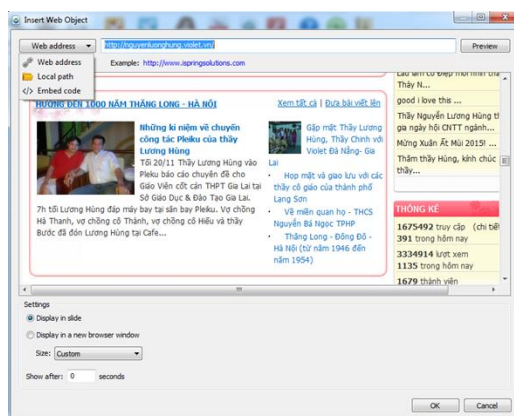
Insert Web Object

Web address ▾ http://nguyenluonghung.violet.vn/ Preview

Web address
Local path
Embed code

Example: http://www.ispringsolutions.com

HƯỚNG ĐẾN 1000 NĂM THĂNG LONG - HÀ NỘI Xem tất cả | Đưa bài viết lên

Những kỉ niệm về chuyến công tác Pleku của thầy Lương Hùng

Tối 20/11 Thầy Lương Hùng vào Pleku báo cáo chuyên đề cho Giáo Viên cốt cán THPT Gia Lai tại Sở Giáo Dục & Đào Tạo Gia Lai. 19h30 tối Lương Hùng đáp máy bay tại sân bay Pleku. Vợ chồng Hà Thanh, vợ chồng cô Thành, vợ chồng cô Hiếu và thầy Bước đã đón Lương Hùng tại Cafe...

Gặp mặt Thầy Lương Hùng, Thầy Chinh với Violet Đà Nẵng- Gia Lai

Họp mặt và giao lưu với các thầy cô giáo của thành phố Lạng Sơn

Về miền quan họ - THCS Nguyễn Bá Ngọc TPHP

Thăng Long - Đông Đô - Hà Nội (từ năm 1946 đến năm 1954)

Lâu ấm có điệp môi thăm thầy

Thầy N...

good i love this ...

Thầy Nguyễn Lương Hùng ngày hội CNTT ngành...

Mừng Xuân Ất Mùi 2015! ...

Thăm thầy Hùng, kính chúc thầy...

THỐNG KÊ

1675492 truy cập (chi tiết)
391 trong hôm nay

3334914 lượt xem
1135 trong hôm nay

1679 thành viên

Settings

Display in slide

Display in a new browser window

Size: Custom

Show after: 0 seconds

OK Cancel